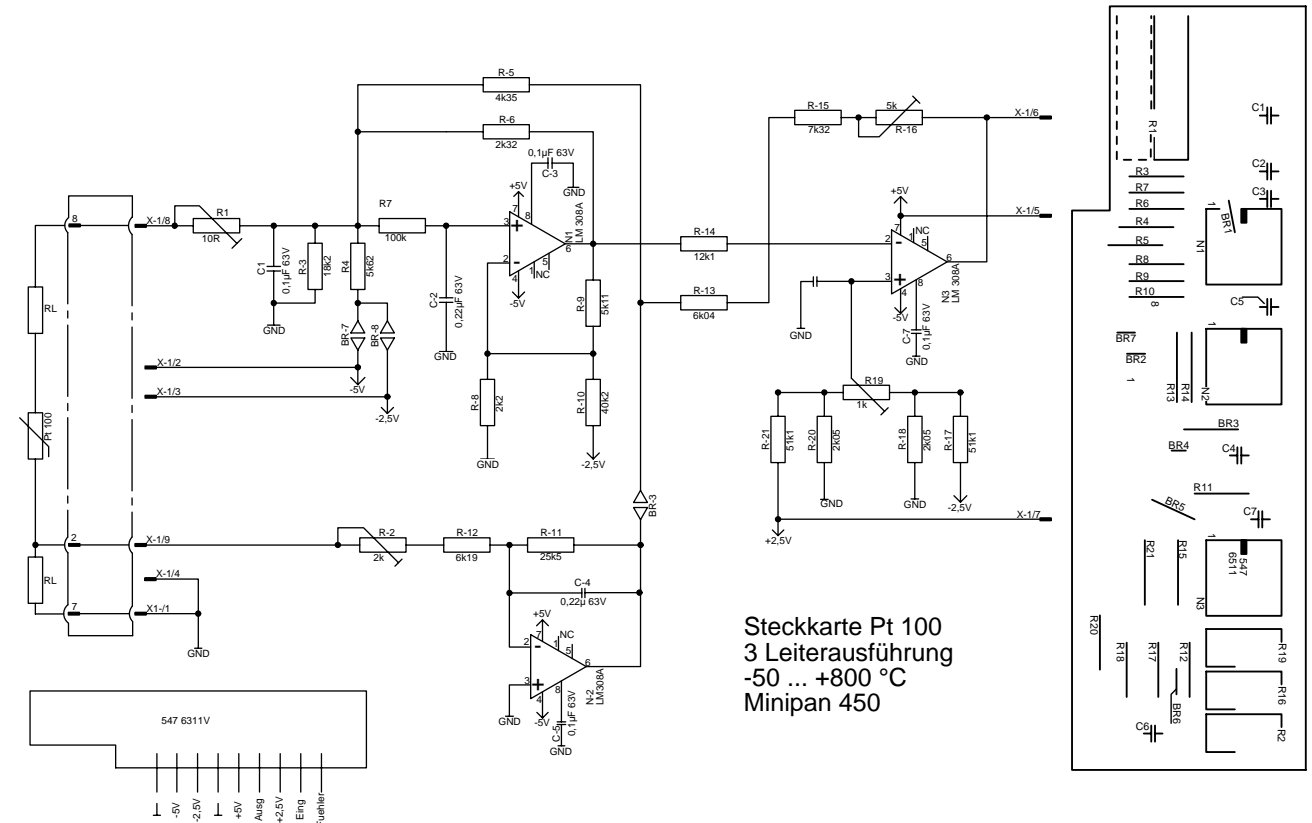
R-5
4k35
R-6
2k32
0,1µF 63V
C-3
GND
+5V
R-15
7k32
5k
R-16
X-1/6
X-1/8
R1
10R
R7
100k
3
+
2
-
8
7
N1
LM 308A
6
1
5
NC
4
-5V
C1
0,1µF 63V
R-3
18k2
R4
5k62
C-2
0,22µF 63V
R-14
12k1
R-13
6k04
R-9
5k11
+5V
X-1/5
7
NC
2
-
5
6
3
+
1
8
4
-5V
N3
LM 308A
C-7
0,1µF 63V
GND
GND
BR-7
BR-8
X-1/2
-5V
X-1/3
-2,5V
GND
R-8
2k2
GND
R-10
40k2
-2,5V
R19
1k
R-21
51k1
R-20
2k05
GND
R-18
2k05
GND
R-17
51k1
-2,5V
X-1/7
+2,5V
BR-3
RL
Pt 100
RL
8
2
7
X-1/9
X-1/4
X1-/1
GND
R-2
2k
R-12
6k19
R-11
25k5
C-4
0,22µ 63V
+5V
2
-
7
NC
5
6
3
+
1
8
4
-5V
N-2
LM308A
C-5
0,1µF 63V
GND
GND
547 6311V
⊥
-5V
-2,5V
⊥
+5V
Ausg
+2,5V
Eing
Fuehler

Steckkarte Pt 100
3 Leiterausführung
-50 ... +800 °C
Minipan 450

R1
C1
C2
R3
R7
R6
R4
R5
R8
R9
R10
C3
1
BR1
N1
8
C5
BR7
BR2
1
R13
R14
N2
1
BR3
BR4
C4
R11
BR5
C7
R21
R15
1
547
6511
N3
R20
R18
R17
R12
R19
R16
BR6
C6
R2